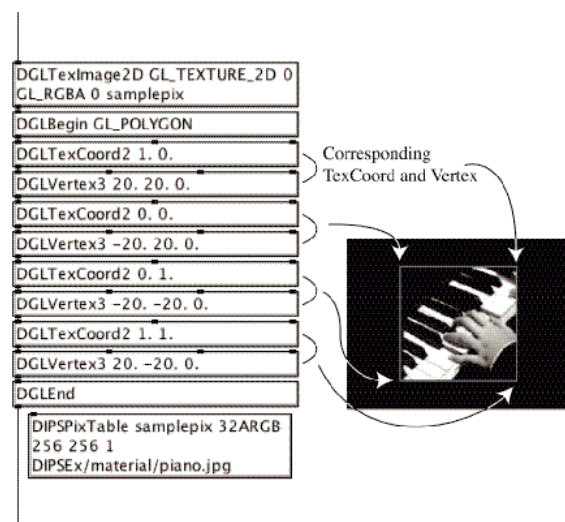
DGLTexImage2D GL_TEXTURE_2D 0 GL_RGBA 0 samplepix

DGLBegin GL_POLYGON

DGLTexCoord2 1. 0.

DGLVertex3 20. 20. 0.

DGLTexCoord2 0. 0.

DGLVertex3 -20. 20. 0.

DGLTexCoord2 0. 1.

DGLVertex3 -20. -20. 0.

DGLTexCoord2 1. 1.

DGLVertex3 20. -20. 0.

DGLEnd

DIPSPixTable samplepix 32ARGB 256 256 1 DIPSEx/material/piano.jpg

Corresponding TexCoord and Vertex